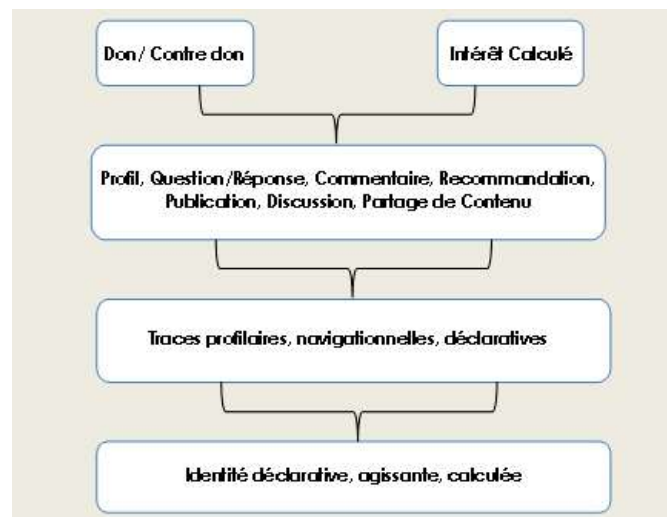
Don/ Contre don

Intérêt Calculé

Profil, Question/Réponse, Commentaire, Recommandation, Publication, Discussion, Partage de Contenu

Traces profilaires, navigationnelles, déclaratives

Identité déclarative, agissante, calculée